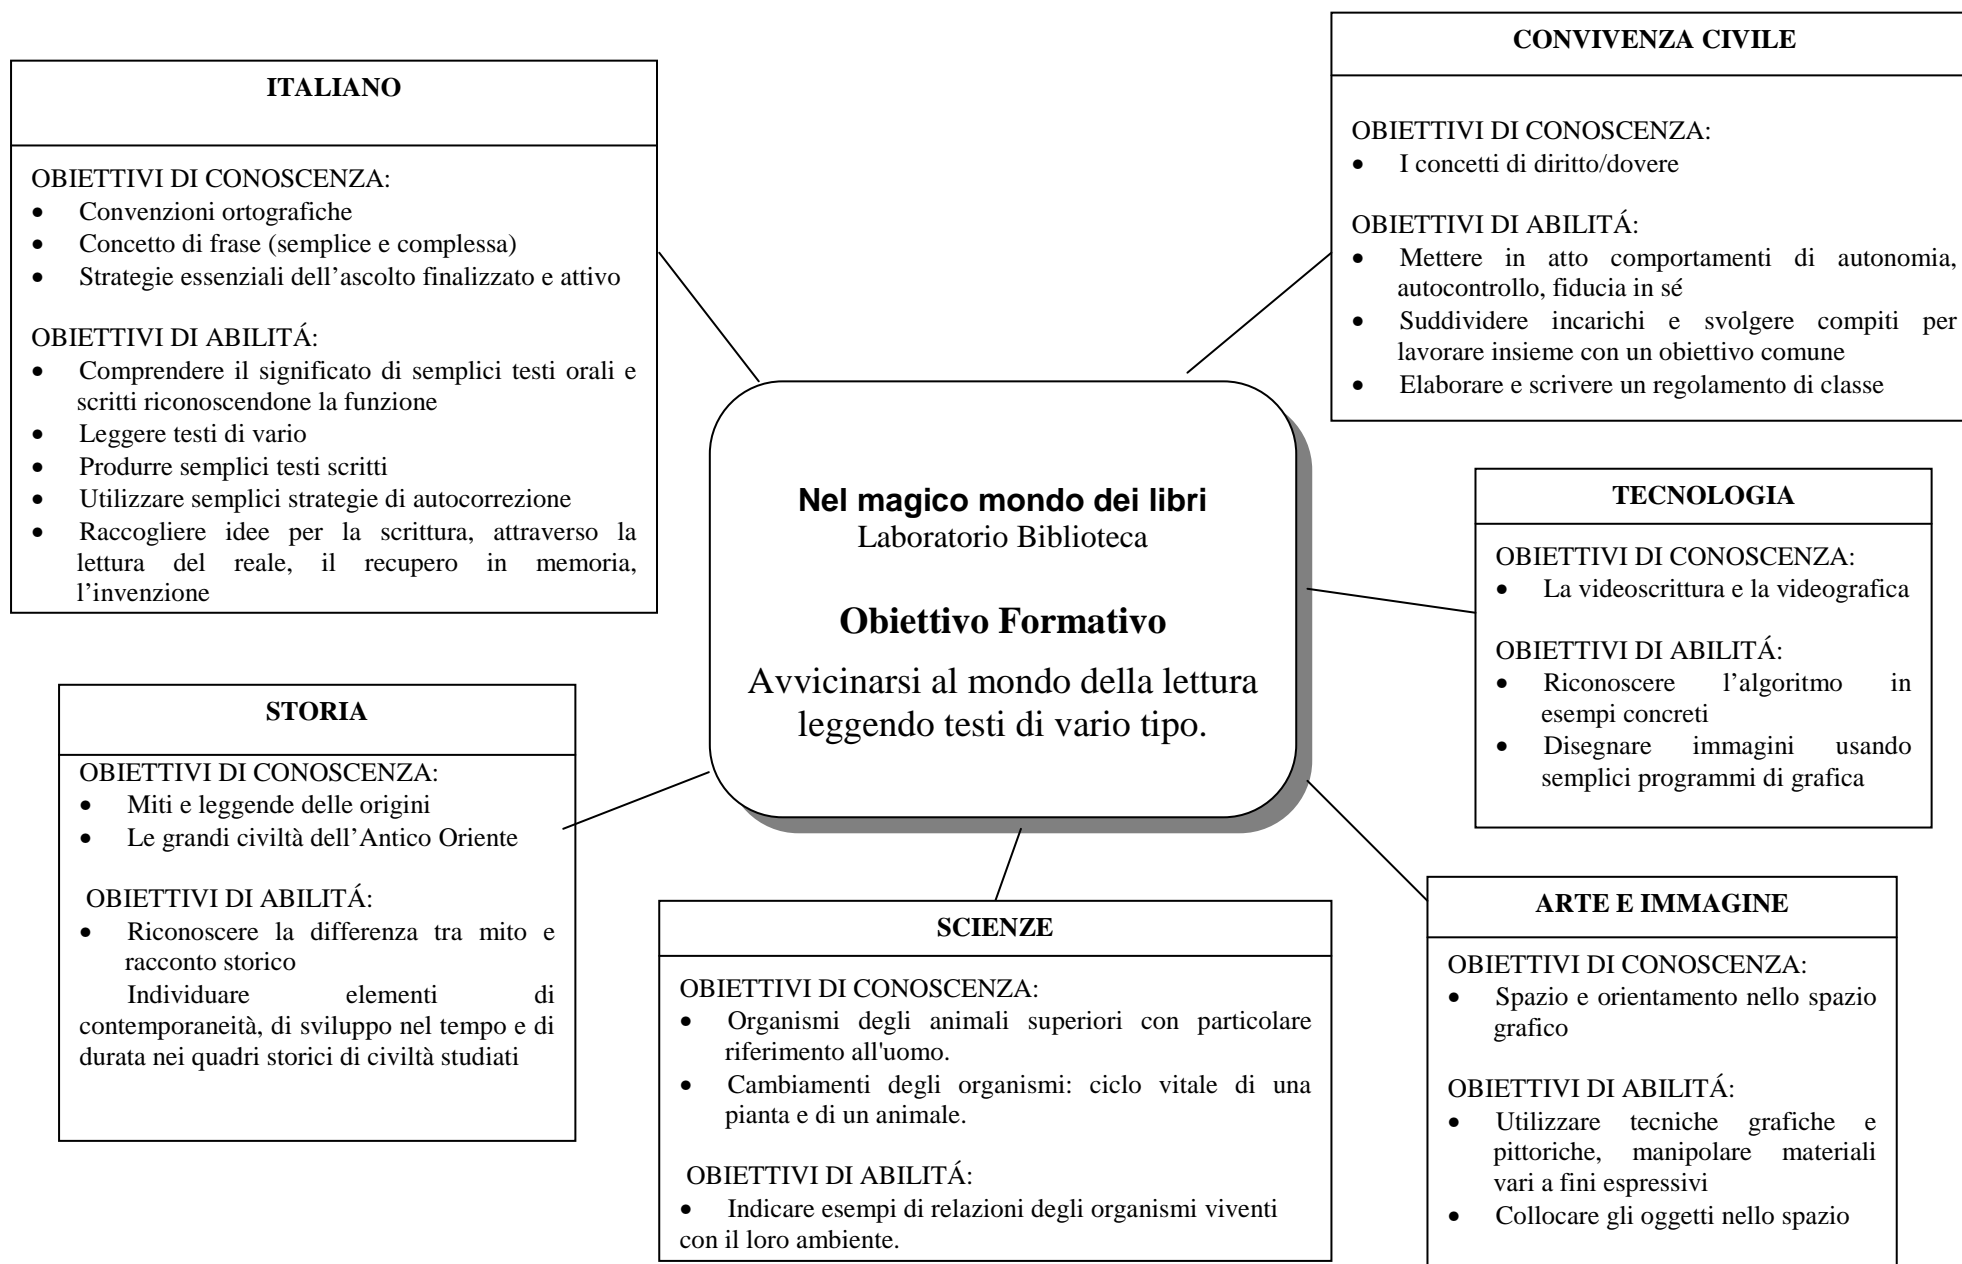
ITALIANO

OBIETTIVI DI CONOSCENZA:
- Convenzioni ortografiche
- Concetto di frase (semplice e complessa)
- Strategie essenziali dell'ascolto finalizzato e attivo

OBIETTIVI DI ABILITÁ:
- Comprendere il significato di semplici testi orali e scritti riconoscendone la funzione
- Leggere testi di vario
- Produrre semplici testi scritti
- Utilizzare semplici strategie di autocorrezione
- Raccogliere idee per la scrittura, attraverso la lettura del reale, il recupero in memoria, l'invenzione

CONVIVENZA CIVILE

OBIETTIVI DI CONOSCENZA:
- I concetti di diritto/dovere

OBIETTIVI DI ABILITÁ:
- Mettere in atto comportamenti di autonomia, autocontrollo, fiducia in sé
- Suddividere incarichi e svolgere compiti per lavorare insieme con un obiettivo comune
- Elaborare e scrivere un regolamento di classe

Nel magico mondo dei libri
Laboratorio Biblioteca

Obiettivo Formativo

Avvicinarsi al mondo della lettura leggendo testi di vario tipo.

TECNOLOGIA

OBIETTIVI DI CONOSCENZA:
- La videoscrittura e la videografica

OBIETTIVI DI ABILITÁ:
- Riconoscere l'algoritmo in esempi concreti
- Disegnare immagini usando semplici programmi di grafica

STORIA

OBIETTIVI DI CONOSCENZA:
- Miti e leggende delle origini
- Le grandi civiltà dell'Antico Oriente

OBIETTIVI DI ABILITÁ:
- Riconoscere la differenza tra mito e racconto storico
Individuare elementi di contemporaneità, di sviluppo nel tempo e di durata nei quadri storici di civiltà studiati

SCIENZE

OBIETTIVI DI CONOSCENZA:
- Organismi degli animali superiori con particolare riferimento all'uomo.
- Cambiamenti degli organismi: ciclo vitale di una pianta e di un animale.

OBIETTIVI DI ABILITÁ:
- Indicare esempi di relazioni degli organismi viventi con il loro ambiente.

ARTE E IMMAGINE

OBIETTIVI DI CONOSCENZA:
- Spazio e orientamento nello spazio grafico

OBIETTIVI DI ABILITÁ:
- Utilizzare tecniche grafiche e pittoriche, manipolare materiali vari a fini espressivi
- Collocare gli oggetti nello spazio